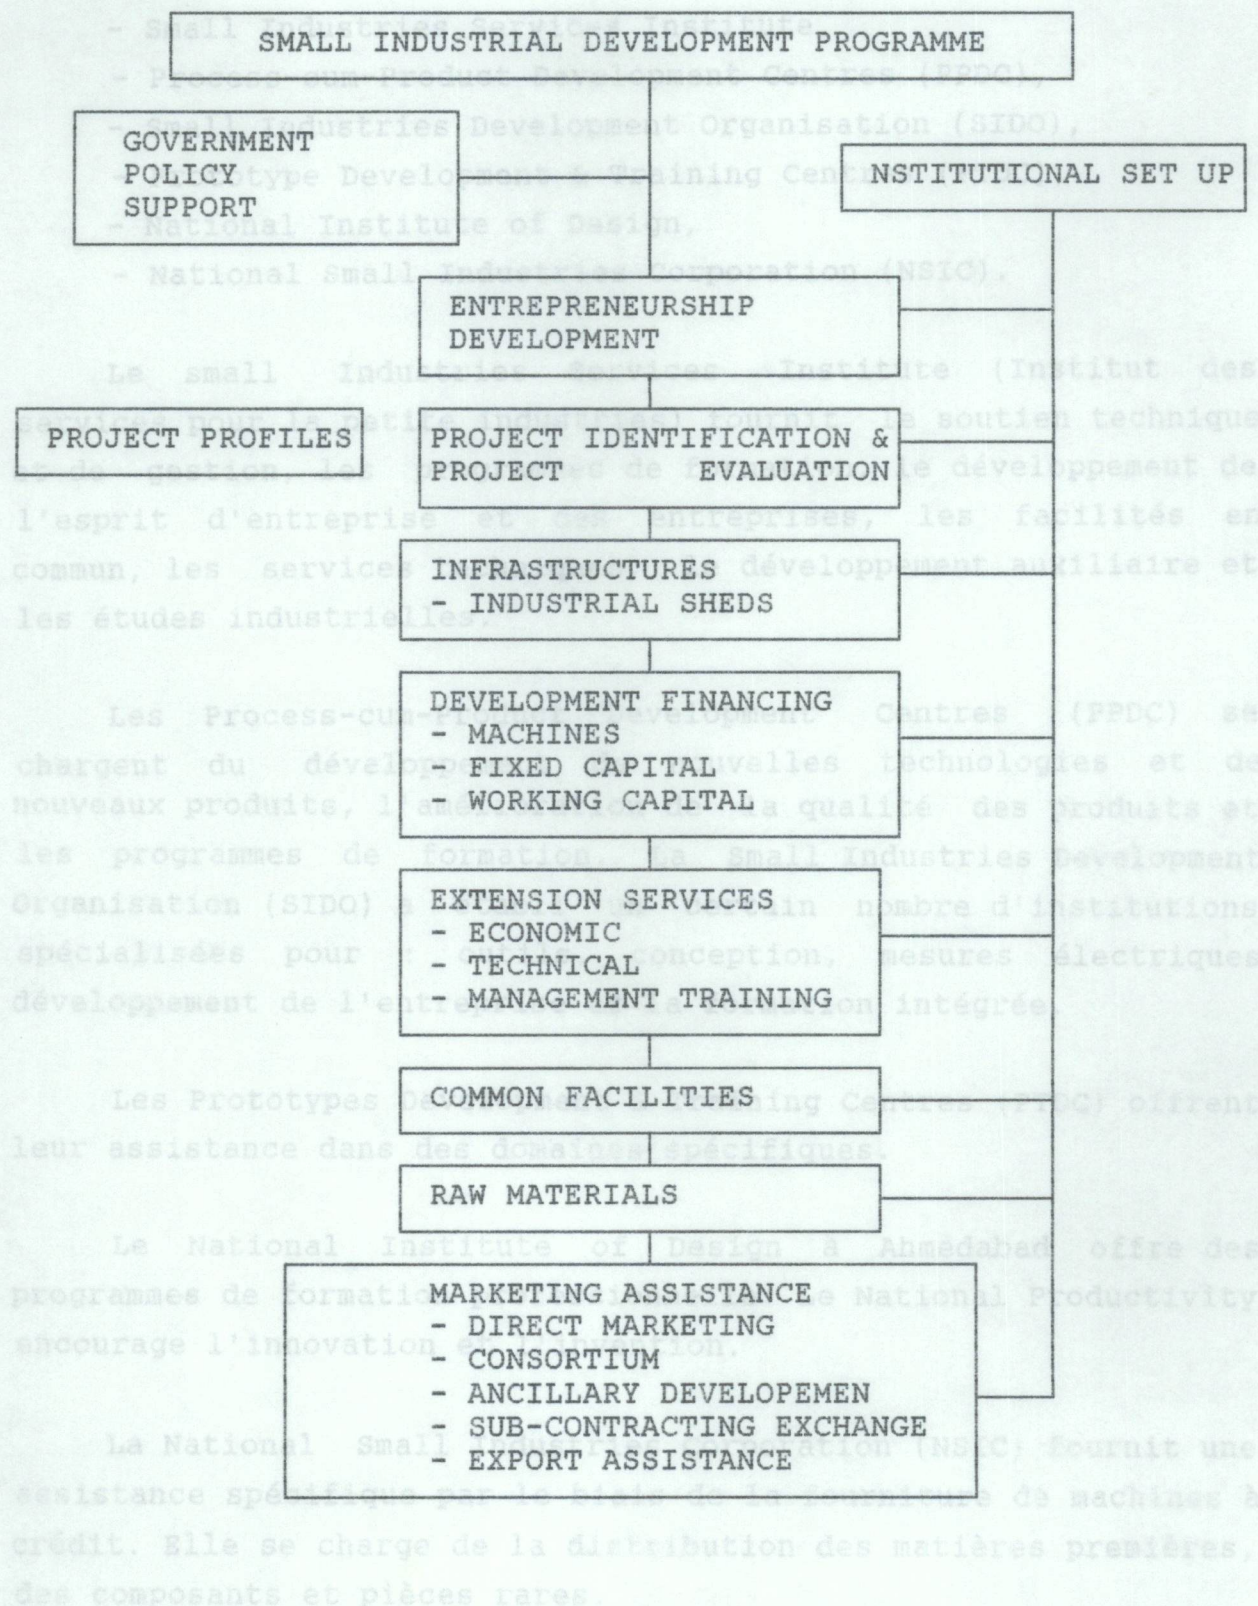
SMALL INDUSTRIAL DEVELOPMENT PROGRAMME

GOVERNMENT POLICY SUPPORT

NSTITUTIONAL SET UP

ENTREPRENEURSHIP DEVELOPMENT

PROJECT PROFILES

PROJECT IDENTIFICATION & PROJECT EVALUATION

INFRASTRUCTURES
- INDUSTRIAL SHEDS

DEVELOPMENT FINANCING
- MACHINES
- FIXED CAPITAL
- WORKING CAPITAL

EXTENSION SERVICES
- ECONOMIC
- TECHNICAL
- MANAGEMENT TRAINING

COMMON FACILITIES

RAW MATERIALS

MARKETING ASSISTANCE
- DIRECT MARKETING
- CONSORTIUM
- ANCILLARY DEVELOPEMEN
- SUB-CONTRACTING EXCHANGE
- EXPORT ASSISTANCE

- Small Industries Services Institute,
- Process-cum-Product Development Centres (PPDC),
- Small Industries Development Organisation (SIDO),
- Prototype Development & Training Centres (PTDC),
- National Institute of Design,
- National Small Industries Corporation (NSIC).

Le small Industries Services Institute (Institut des Services pour la Petite Industrie) fournit le soutien technique et de gestion, les programmes de formation, le développement de l'esprit d'entreprise et des entreprises, les facilités en commun, les services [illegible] développement auxiliaire et les études industrielles.

Les Process-cum-Product Development Centres (PPDC) se chargent du développement de nouvelles technologies et de nouveaux produits, l'amélioration de la qualité des produits et les programmes de formation. La Small Industries Development Organisation (SIDO) a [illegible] un certain nombre d'institutions spécialisées pour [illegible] conception, mesures électriques développement de l'entreprise et la formation intégrée.

Les Prototypes Development & Training Centres (PTDC) offrent leur assistance dans des domaines spécifiques.

Le National Institute of Design à Ahmedabad offre des programmes de formation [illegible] Le National Productivity encourage l'innovation et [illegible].

La National Small Industries Corporation (NSIC) fournit une assistance spécifique par le biais de la fourniture de machines à crédit. Elle se charge de la distribution des matières premières, des composants et pièces rares.